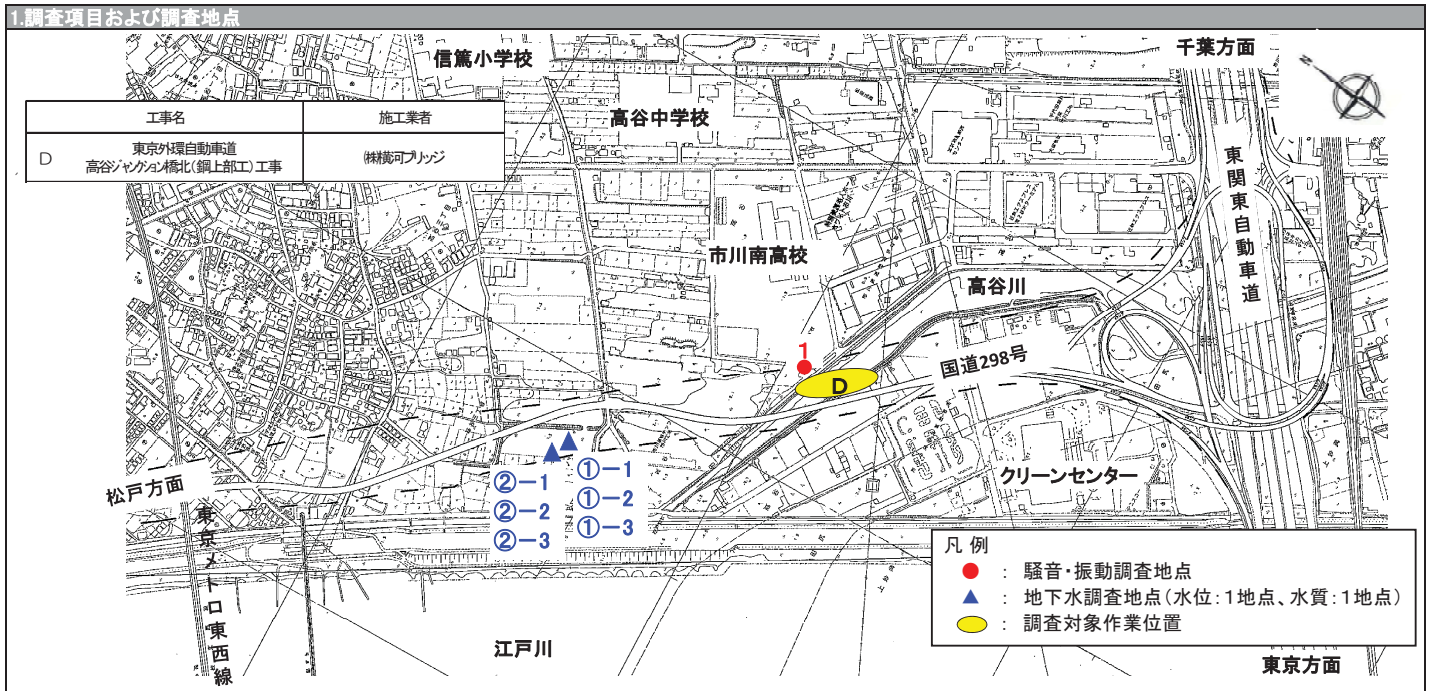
1.調査項目および調査地点

| 工事名 | 施工業者 |
|---|---|
| D　東京外環自動車道 高谷ジャンクション橋北（鋼上部工）工事 | ㈱横河ブリッジ |

信篤小学校

千葉方面

高谷中学校

東関東自動車道

市川南高校

高谷川

1

D

国道298号

①−1
①−2
①−3

②−1
②−2
②−3

松戸方面

クリーンセンター

東京メトロ東西線

凡 例
● ： 騒音・振動調査地点
▲ ： 地下水調査地点（水位：1地点、水質：1地点）
： 調査対象作業位置

江戸川

東京方面